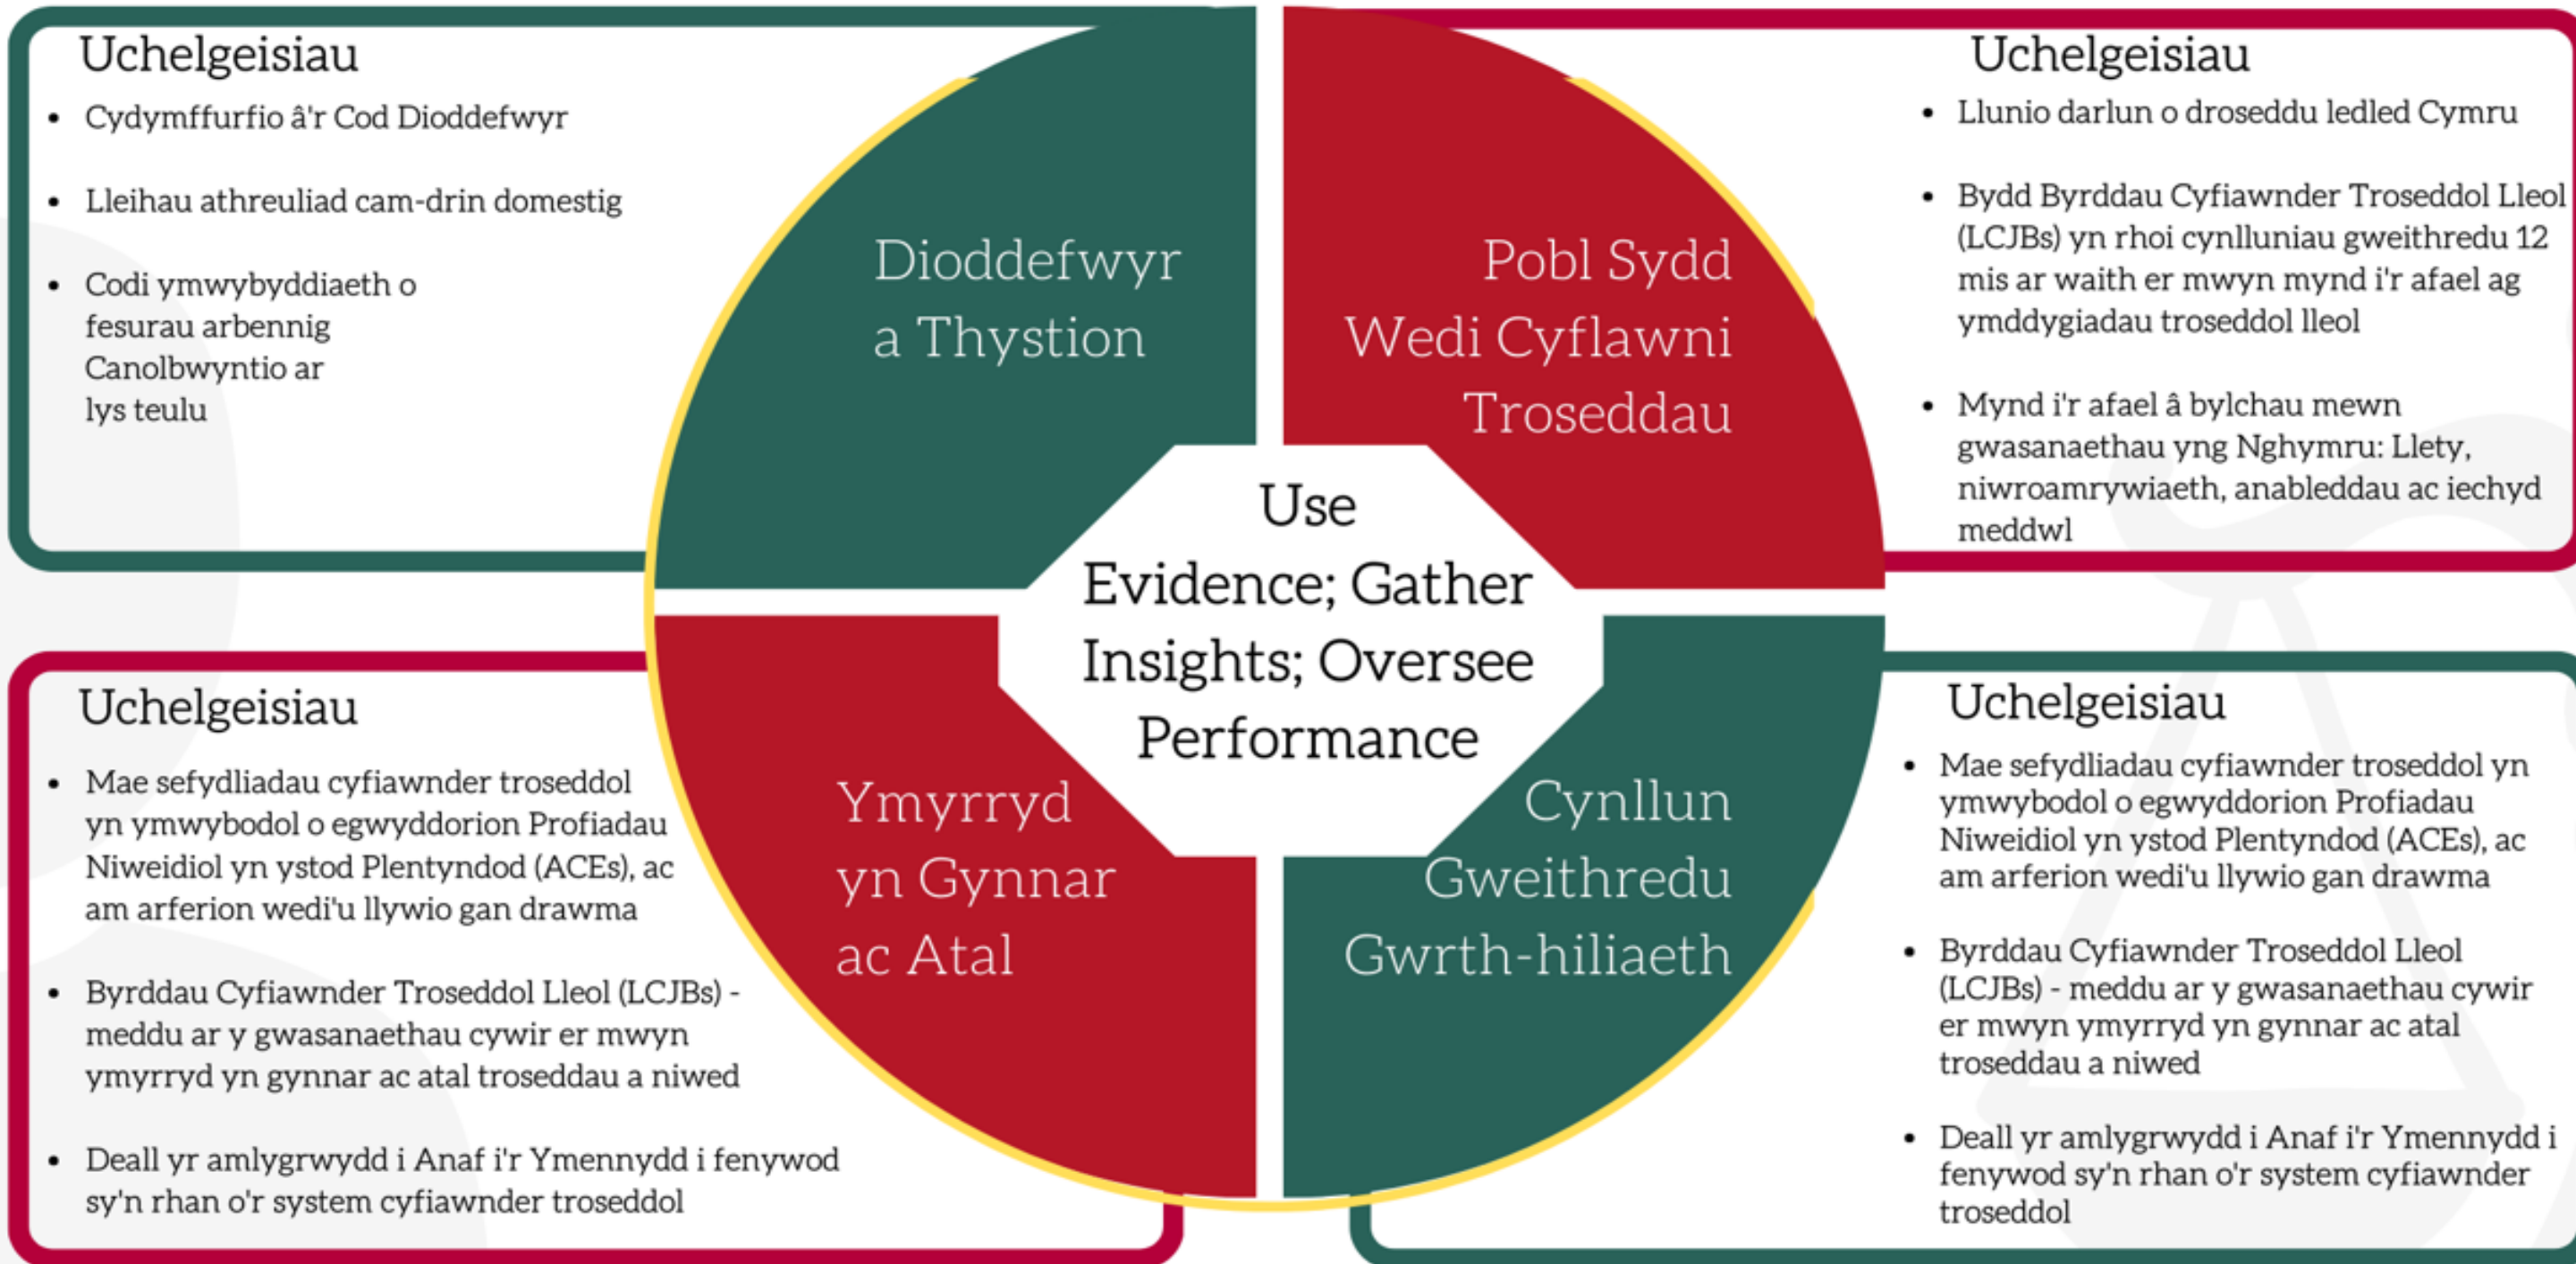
Uchelgeisiau

- Cydymffurfio â'r Cod Dioddefwyr
- Lleihau athreuliad cam-drin domestig
- Codi ymwybyddiaeth o fesurau arbennig Canolbwyntio ar lys teulu

Dioddefwyr a Thystion

Pobl Sydd Wedi Cyflawni Troseddau

Uchelgeisiau

- Llunio darlun o droseddu ledled Cymru
- Bydd Byrddau Cyfiawnder Troseddol Lleol (LCJBs) yn rhoi cynlluniau gweithredu 12 mis ar waith er mwyn mynd i'r afael ag ymddygiadau troseddol lleol
- Mynd i'r afael â bylchau mewn gwasanaethau yng Nghymru: Llety, niwroamrywiaeth, anableddau ac iechyd meddwl

Use Evidence; Gather Insights; Oversee Performance

Uchelgeisiau

- Mae sefydliadau cyfiawnder troseddol yn ymwybodol o egwyddorion Profiadau Niweidiol yn ystod Plentyndod (ACEs), ac am arferion wedi'u llywio gan drawma
- Byrddau Cyfiawnder Troseddol Lleol (LCJBs) - meddu ar y gwasanaethau cywir er mwyn ymyrryd yn gynnar ac atal troseddau a niwed
- Deall yr amlygrwydd i Anaf i'r Ymennydd i fenywod sy'n rhan o'r system cyfiawnder troseddol

Ymyrryd yn Gynnar ac Atal

Cynllun Gweithredu Gwrth-hiliaeth

Uchelgeisiau

- Mae sefydliadau cyfiawnder troseddol yn ymwybodol o egwyddorion Profiadau Niweidiol yn ystod Plentyndod (ACEs), ac am arferion wedi'u llywio gan drawma
- Byrddau Cyfiawnder Troseddol Lleol (LCJBs) - meddu ar y gwasanaethau cywir er mwyn ymyrryd yn gynnar ac atal troseddau a niwed
- Deall yr amlygrwydd i Anaf i'r Ymennydd i fenywod sy'n rhan o'r system cyfiawnder troseddol